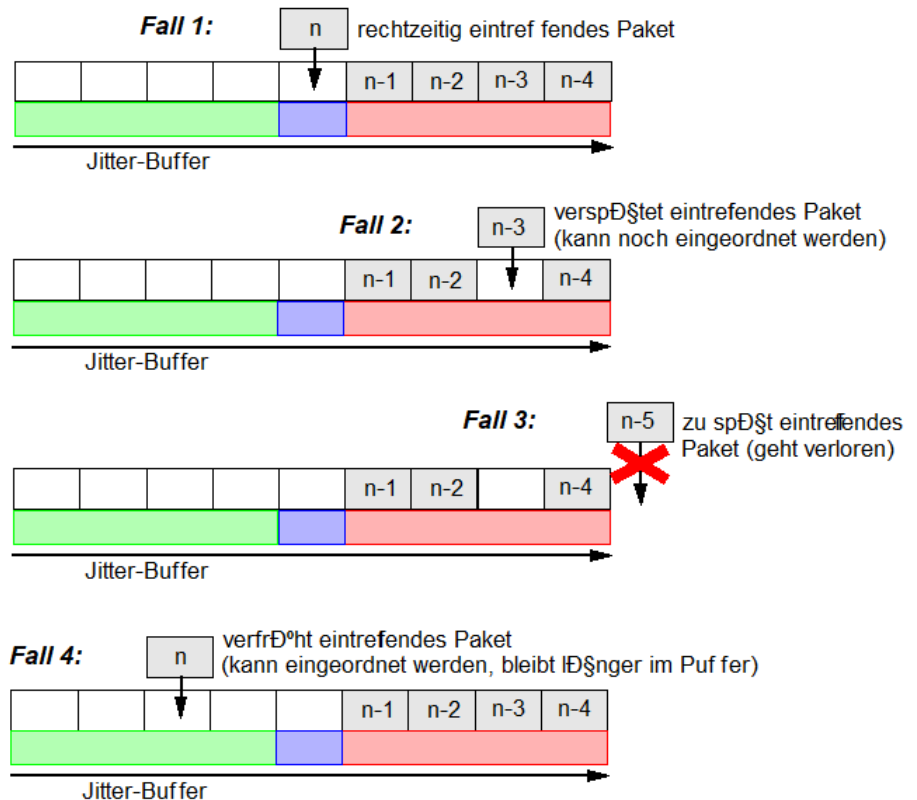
Fall 1:

n

rechtzeitig eintref fendes Paket

n-1 n-2 n-3 n-4

Jitter-Buffer

Fall 2:

n-3

verspÐ§tet eintrefendes Paket (kann noch eingeordnet werden)

n-1 n-2 n-4

Jitter-Buffer

Fall 3:

n-5

zu spÐ§t eintrefendes Paket (geht verloren)

n-1 n-2 n-4

Jitter-Buffer

Fall 4:

n

verfrÐºht eintrefendes Paket (kann eingeordnet werden, bleibt lÐ§nger im Puf fer)

n-1 n-2 n-3 n-4

Jitter-Buf fer